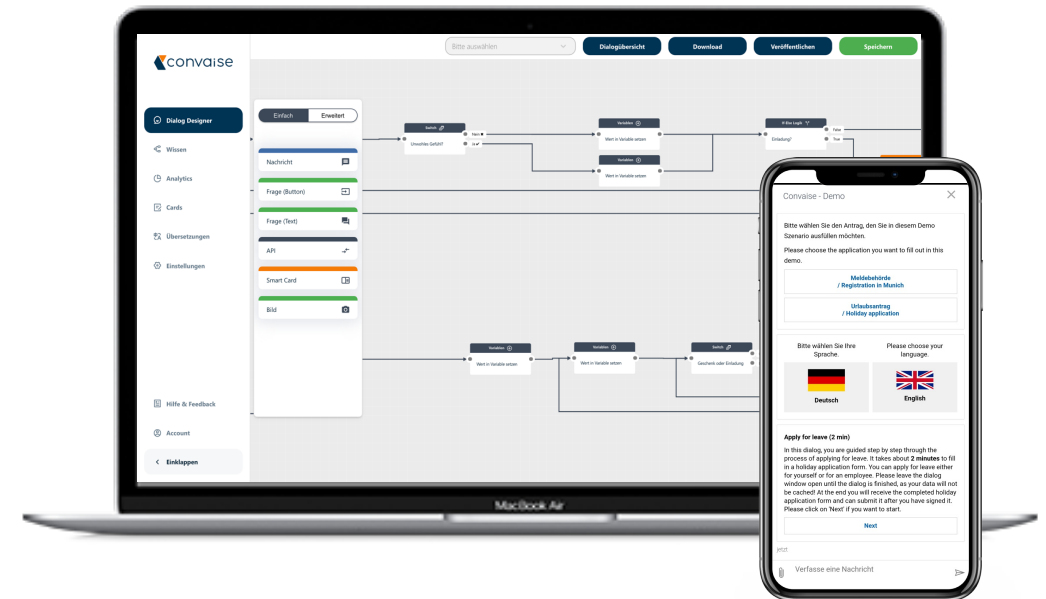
convaise

Bitte auswählen

Dialogübersicht

Download

Veröffentlichen

Speichern

Dialog Designer

Wissen

Analytics

Cards

Übersetzungen

Einstellungen

Hilfe & Feedback

Account

Einklappen

Einfach

Erweitert

Nachricht

Frage (Button)

Frage (Text)

API

Smart Card

Bild

Switch

Umweltes Gefühl?

Variablen

Wert in Variable setzen

Variablen

Wert in Variable setzen

If Else Logik

Einladung?

False

True

Variablen

Wert in Variable setzen

Variablen

Wert in Variable setzen

Switch

Geschenk oder Einladung

MacBook Air

Convaise - Demo

Bitte wählen Sie den Antrag, den Sie in diesem Demo Szenario ausfüllen möchten.

Please choose the application you want to fill out in this demo.

Meldebehörde / Registration in Munich

Urlaubsantrag / Holiday application

Bitte wählen Sie Ihre Sprache.

Please choose your language.

Deutsch

English

Apply for leave (2 min)

In this dialog, you are guided step by step through the process of applying for leave. It takes about **2 minutes** to fill in a holiday application form. You can apply for leave either for yourself or for an employee. Please leave the dialog window open until the dialog is finished, as your data will not be cached! At the end you will receive the completed holiday application form and can submit it after you have signed it. Please click on 'Next' if you want to start.

Next

Jetzt

Verfasse eine Nachricht